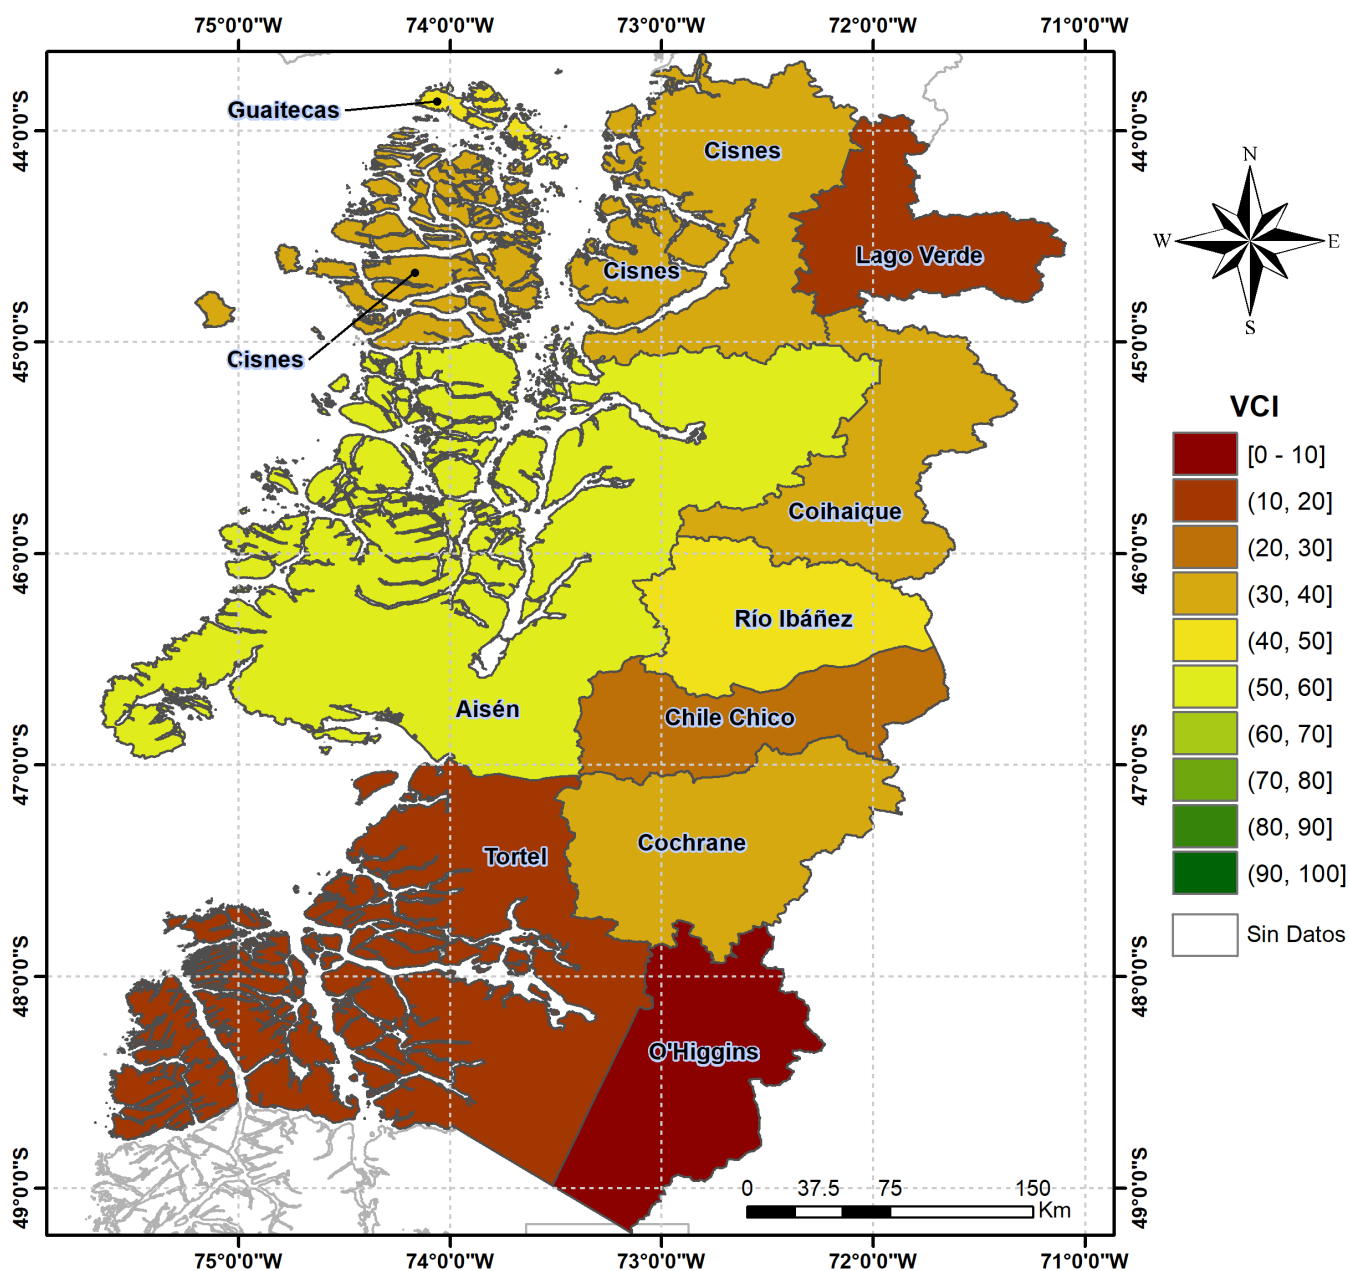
75°0'0"W 74°0'0"W 73°0'0"W 72°0'0"W 71°0'0"W

44°0'0"S
45°0'0"S
46°0'0"S
47°0'0"S
48°0'0"S
49°0'0"S

Guaitecas
Cisnes
Cisnes
Cisnes
Lago Verde
Coihaique
Río Ibáñez
Aisén
Chile Chico
Tortel
Cochrane
O'Higgins

N
W
E
S

VCI
[0 - 10]
(10, 20]
(20, 30]
(30, 40]
(40, 50]
(50, 60]
(60, 70]
(70, 80]
(80, 90]
(90, 100]
Sin Datos

0 37.5 75 150
Km

75°0'0"W 74°0'0"W 73°0'0"W 72°0'0"W 71°0'0"W

44°0'0"S
45°0'0"S
46°0'0"S
47°0'0"S
48°0'0"S
49°0'0"S